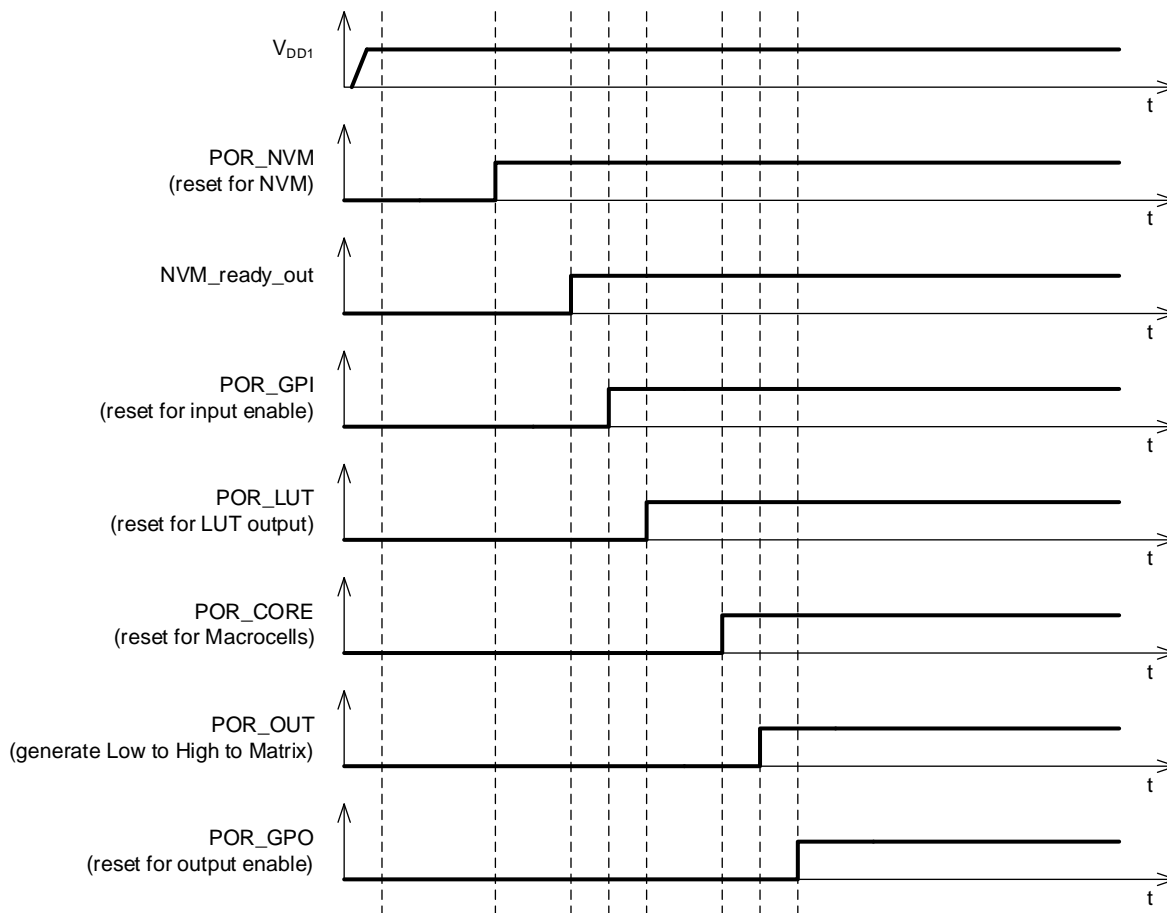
$V_{DD1}$
t

POR_NVM
(reset for NVM)
t

NVM_ready_out
t

POR_GPI
(reset for input enable)
t

POR_LUT
(reset for LUT output)
t

POR_CORE
(reset for Macrocells)
t

POR_OUT
(generate Low to High to Matrix)
t

POR_GPO
(reset for output enable)
t